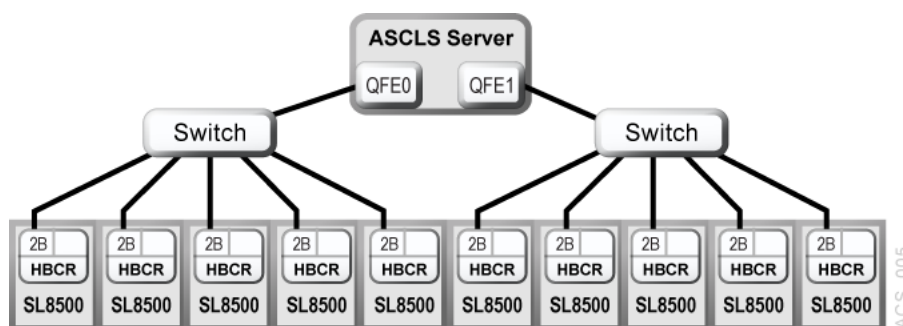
ASCLS Server

QFE0

QFE1

Switch

Switch

2B
HBCR
SL8500

2B
HBCR
SL8500

2B
HBCR
SL8500

2B
HBCR
SL8500

2B
HBCR
SL8500

2B
HBCR
SL8500

2B
HBCR
SL8500

2B
HBCR
SL8500

2B
HBCR
SL8500

2B
HBCR
SL8500

ACS_005